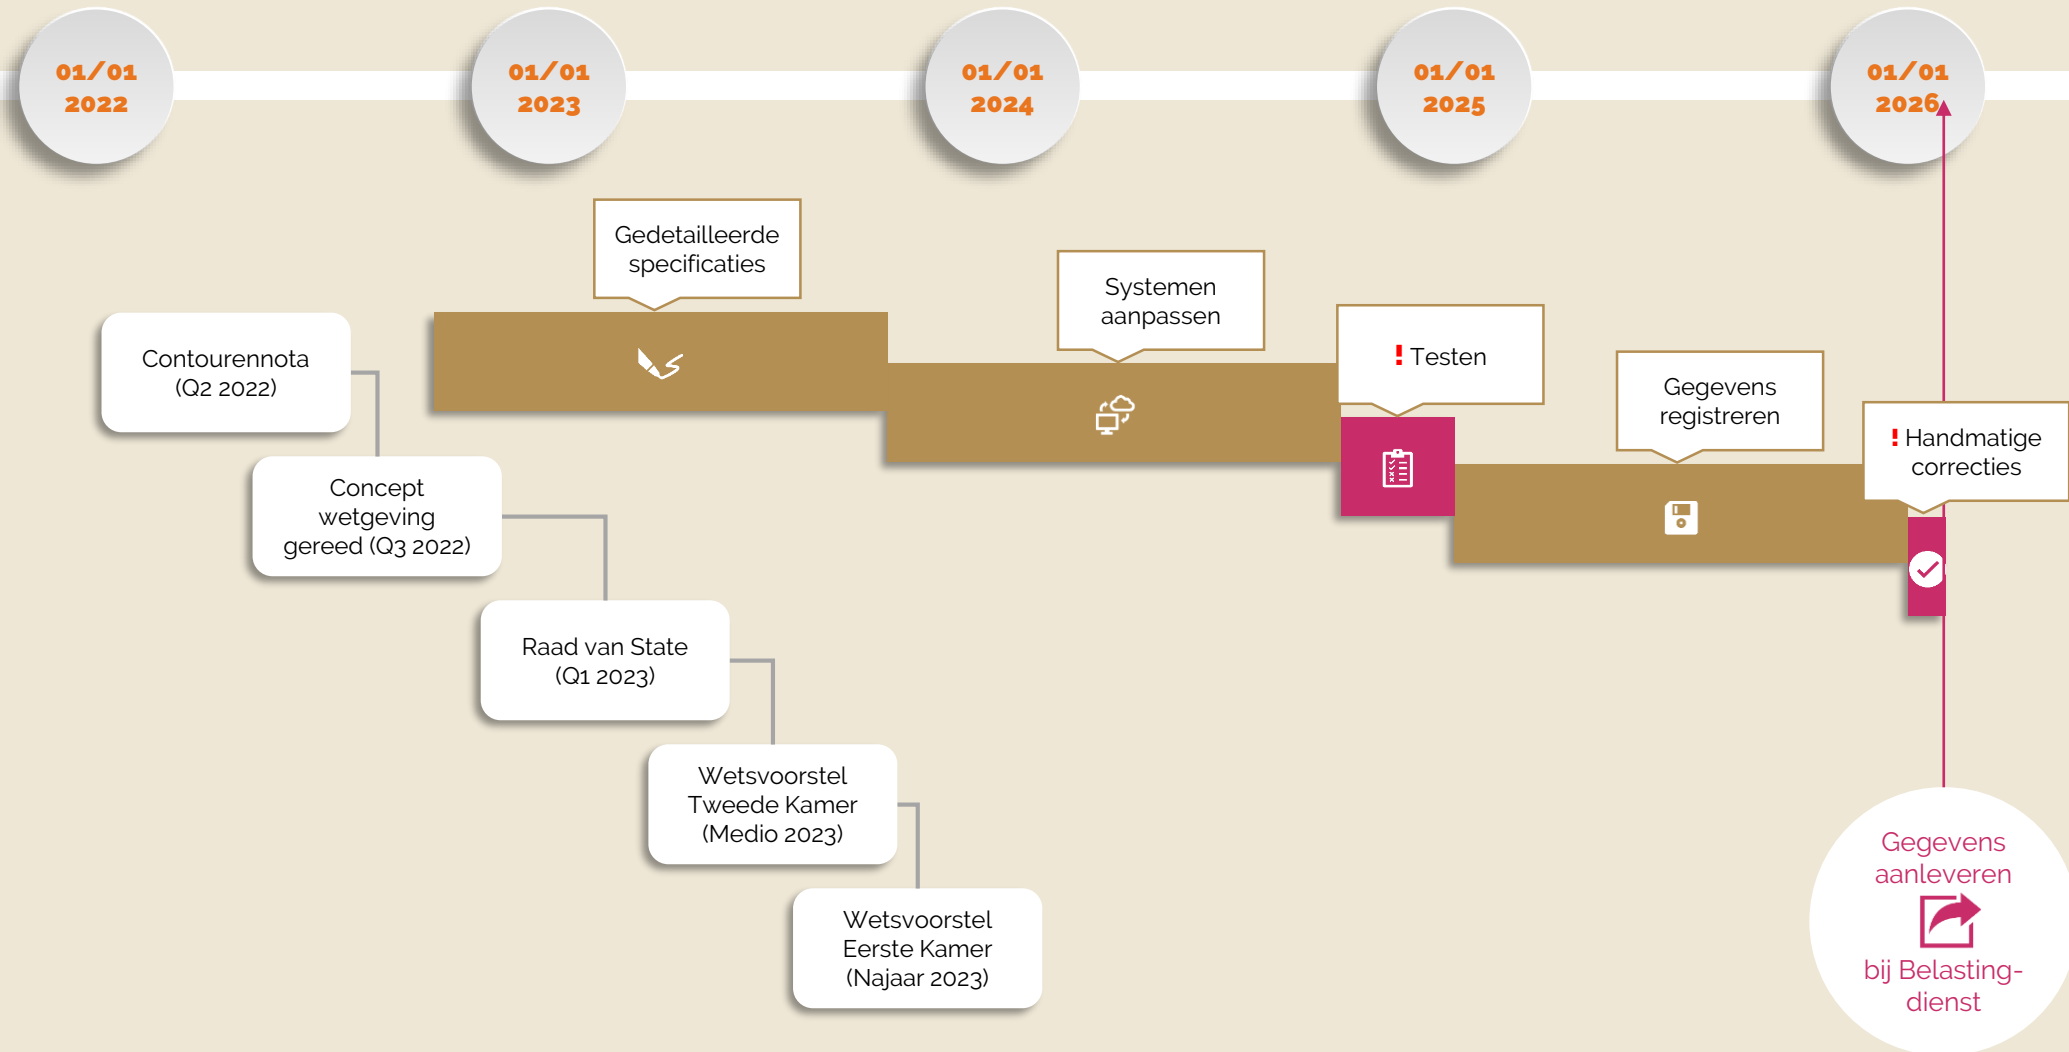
01/01 2022

01/01 2023

01/01 2024

01/01 2025

01/01 2026

Gedetailleerde specificaties

Systemen aanpassen

! Testen

Gegevens registreren

! Handmatige correcties

Contourennota (Q2 2022)

Concept wetgeving gereed (Q3 2022)

Raad van State (Q1 2023)

Wetsvoorstel Tweede Kamer (Medio 2023)

Wetsvoorstel Eerste Kamer (Najaar 2023)

Gegevens aanleveren bij Belastingdienst